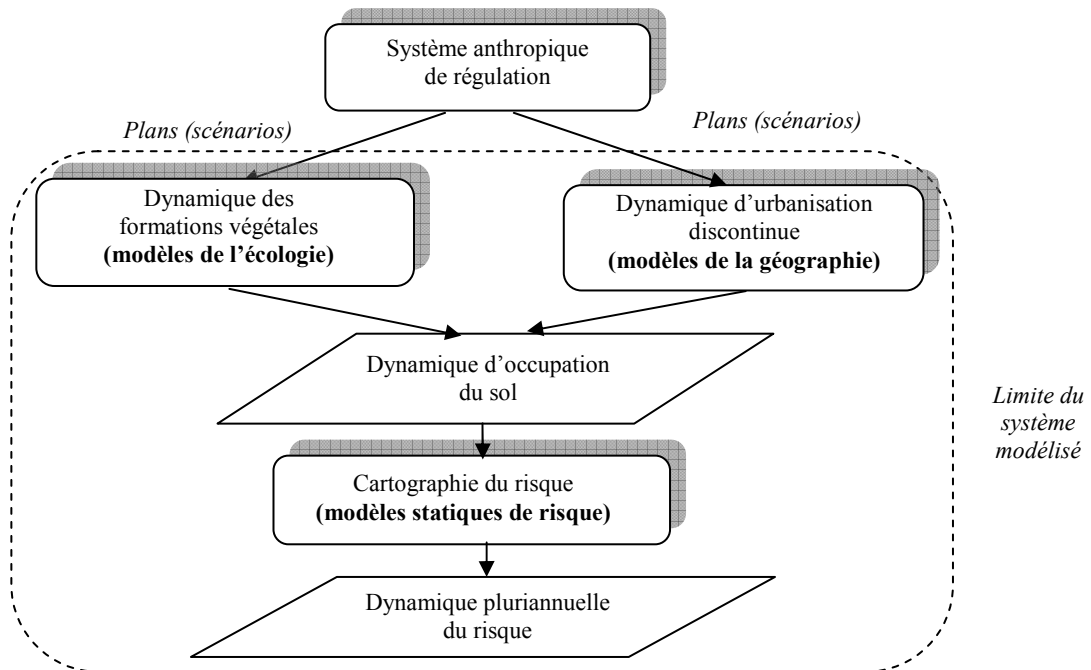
Système anthropique de régulation

Plans (scénarios)

Plans (scénarios)

Dynamique des formations végétales
**(modèles de l'écologie)**

Dynamique d'urbanisation discontinue
**(modèles de la géographie)**

Dynamique d'occupation du sol

Limite du système modélisé

Cartographie du risque
**(modèles statiques de risque)**

Dynamique pluriannuelle du risque